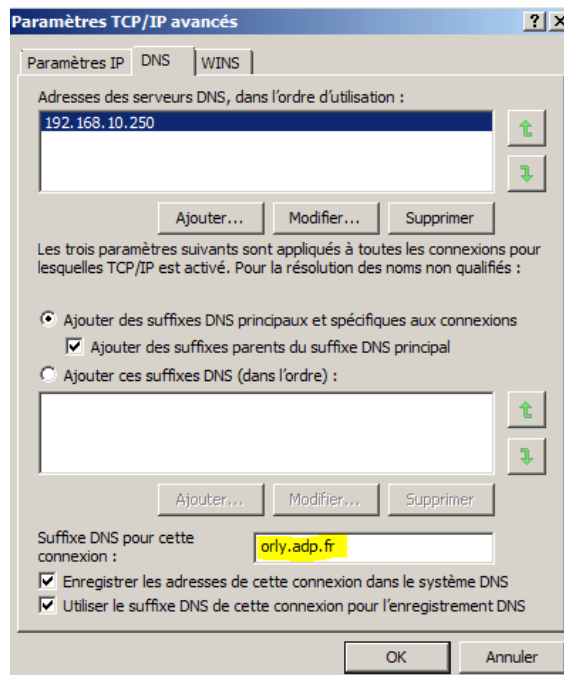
Paramètres TCP/IP avancés
?
X

Paramètres IP
DNS
WINS

Adresses des serveurs DNS, dans l'ordre d'utilisation :

192.168.10.250

Ajouter...
Modifier...
Supprimer

Les trois paramètres suivants sont appliqués à toutes les connexions pour lesquelles TCP/IP est activé. Pour la résolution des noms non qualifiés :

Ajouter des suffixes DNS principaux et spécifiques aux connexions

Ajouter des suffixes parents du suffixe DNS principal

Ajouter ces suffixes DNS (dans l'ordre) :

Ajouter...
Modifier...
Supprimer

Suffixe DNS pour cette connexion :
orly.adp.fr

Enregistrer les adresses de cette connexion dans le système DNS

Utiliser le suffixe DNS de cette connexion pour l'enregistrement DNS

OK
Annuler